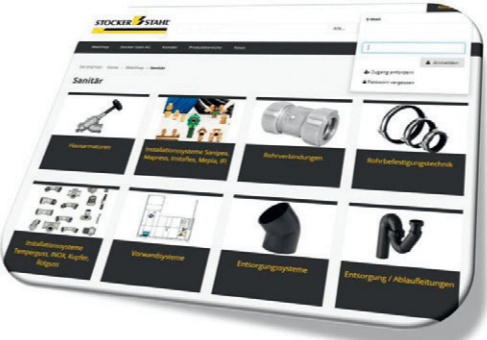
STOCKER STAHL

Webshop | Stocker Stahl AG | Kontakt | Produktübersicht | Aktion

Startseite > Home > Webshop > Sanitär

Sanitär

E-Mail

Anmelden

Zugang anfordern

Passwort vergessen

Hausarmaturen

Installationssysteme Sanipex, Mapress, Instaflex, Mepla, iFit

Rohrverbindungen

Rohrbefestigungstechnik

Installationssysteme Temperguss, INOX, Kupfer, Rotguss

Vorwandsysteme

Entsorgungssysteme

Entsorgung / Ablaufleitungen